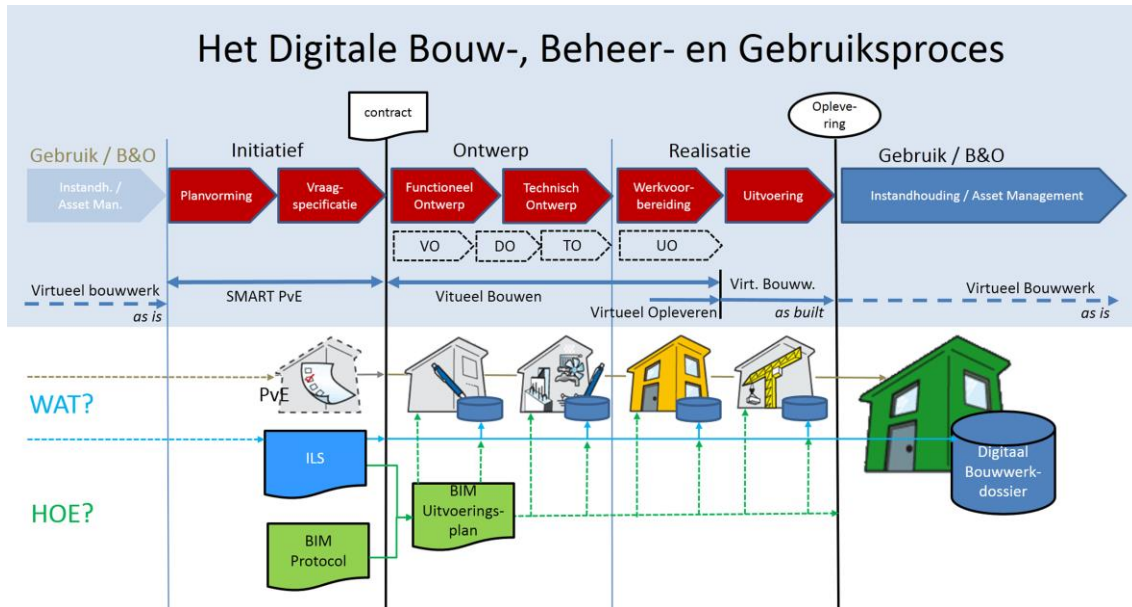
Het Digitale Bouw-, Beheer- en Gebruiksproces

contract

Opleve-ring

Gebruik / B&O

Initiatief

Ontwerp

Realisatie

Gebruik / B&O

Instandh. / Asset Man.

Planvorming

Vraag-specificatie

Functioneel Ontwerp

Technisch Ontwerp

Werkvoor-bereiding

Uitvoering

Instandhouding / Asset Management

VO

DO

TO

UO

Virtueel bouwwerk

as is

SMART PvE

Vitueel Bouwen

Virt. Bouww.

Virtueel Bouwwerk

Virtueel Opleveren

as built

as is

PvE

WAT?

ILS

HOE?

BIM Protocol

BIM Uitvoerings-plan

Digitaal Bouwwerk-dossier